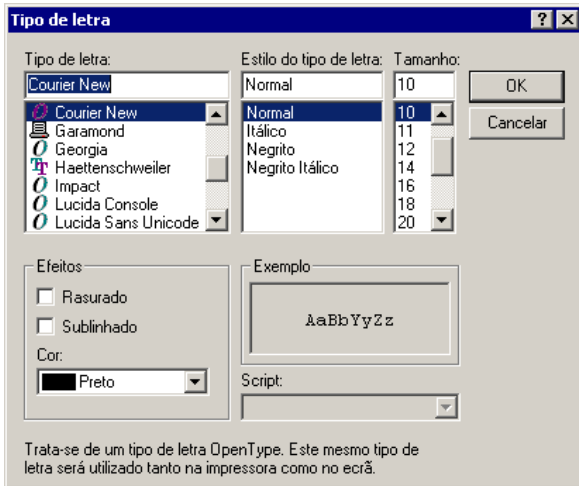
Tipo de letra

?

X

Tipo de letra:

Courier New

Courier New
Garamond
Georgia
Haettenschweiler
Impact
Lucida Console
Lucida Sans Unicode

Estilo do tipo de letra:

Normal

Normal
Itálico
Negrito
Negrito Itálico

Tamanho:

10

10
11
12
14
16
18
20

OK

Cancelar

Efeitos

Rasurado

Sublinhado

Cor:

Preto

Exemplo

AaBbYyZz

Script:

Trata-se de um tipo de letra OpenType. Este mesmo tipo de letra será utilizado tanto na impressora como no ecrã.